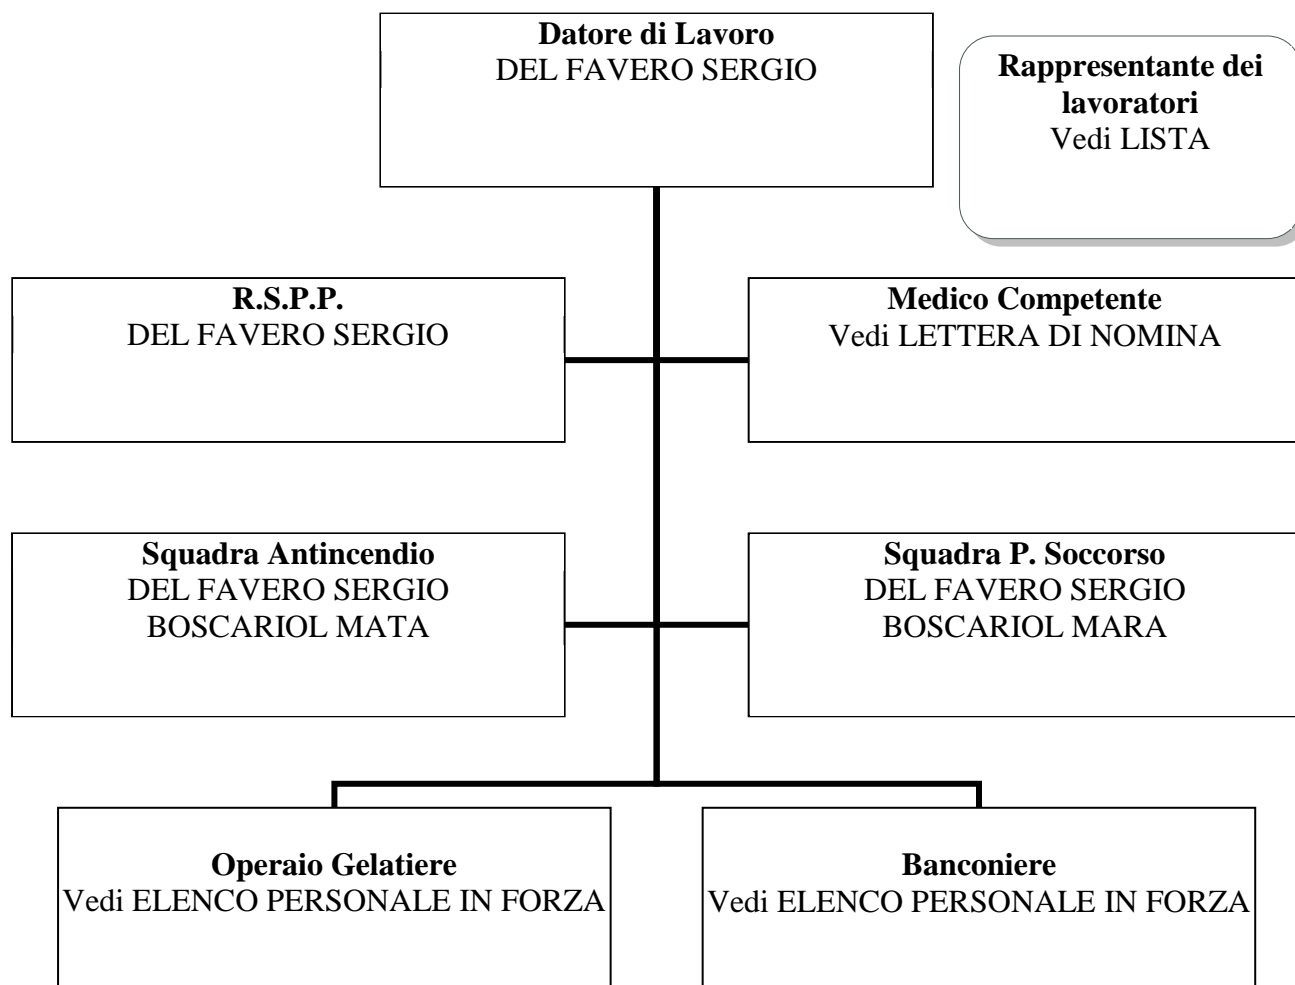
**Datore di Lavoro**
DEL FAVERO SERGIO

**Rappresentante dei lavoratori**
Vedi LISTA

**R.S.P.P.**
DEL FAVERO SERGIO

**Medico Competente**
Vedi LETTERA DI NOMINA

**Squadra Antincendio**
DEL FAVERO SERGIO
BOSCARIOL MATA

**Squadra P. Soccorso**
DEL FAVERO SERGIO
BOSCARIOL MARA

**Operaio Gelatiere**
Vedi ELENCO PERSONALE IN FORZA

**Banconiere**
Vedi ELENCO PERSONALE IN FORZA